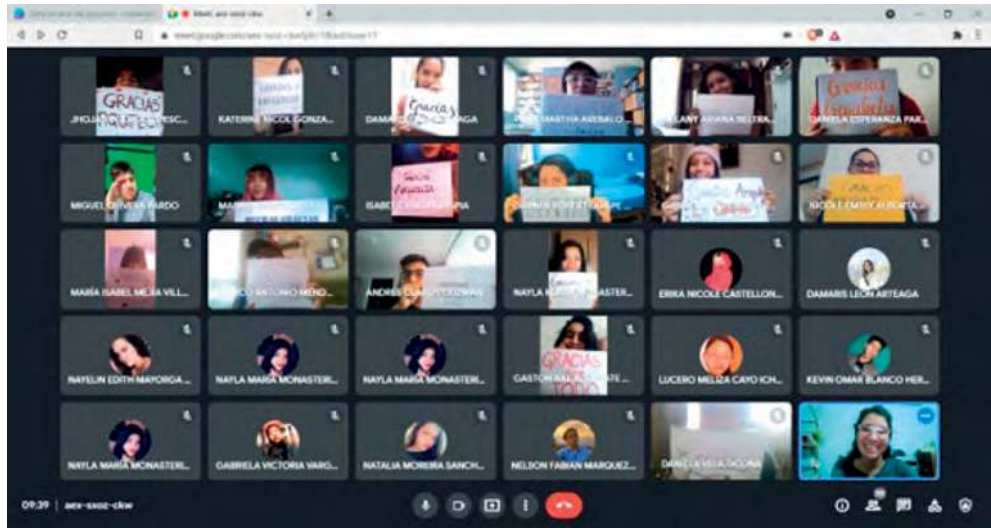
Meet: aev-ssoz-ckw

meet.google.com/aev-ssoz-ckw

GRACIAS

JHOJAN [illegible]

KATERINE NICOL GONZA...

Gracias

DAMA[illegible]GA

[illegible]MARTHA AREVALO...

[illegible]LANY ARIANA BELTRA...

Gracias Esquivel

DANIELA ESPERANZA PAR...

MIGUEL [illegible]ARDO

ISABE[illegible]

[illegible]

NICOLE EMILY ALBORTA...

MARIA ISABEL MEJIA VILL...

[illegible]O ANTONIO MEND...

ANDRES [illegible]

NAYLA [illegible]ASTER...

ERIKA NICOLE CASTELLON...

DAMARIS LEON ARTEAGA

NAYELIN EDITH MAYORGA...

NAYLA MARIA MONASTERI...

NAYLA MARIA MONASTERI...

GRACIAS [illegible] TODO

GASTON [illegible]

LUCERO MELIZA CAYO ICH...

KEVIN OMAR BLANCO HER...

NAYLA MARIA MONASTERI...

GABRIELA VICTORIA VARG...

NATALIA MOREIRA SANCH...

NELSON FABIAN MARQUEZ...

DANIELA VELA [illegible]

09:39 | aev-ssoz-ckw